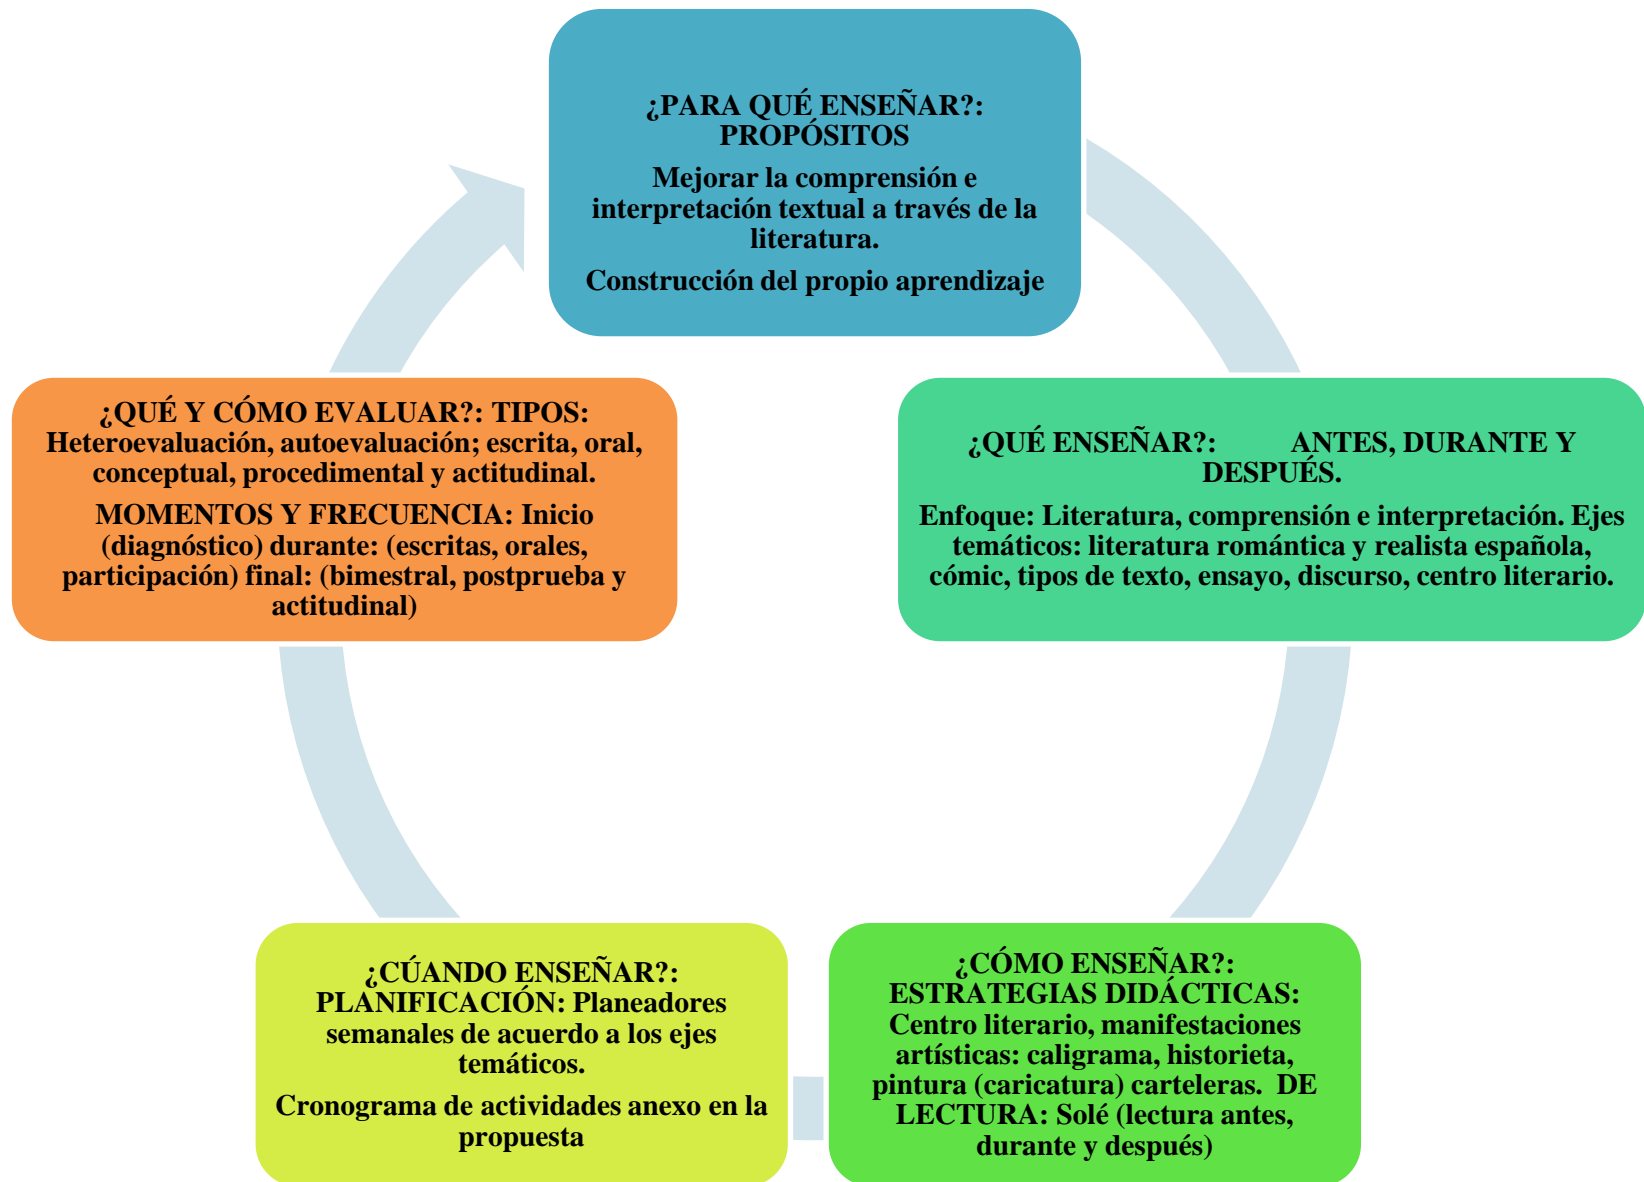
¿PARA QUÉ ENSEÑAR?: PROPÓSITOS

Mejorar la comprensión e interpretación textual a través de la literatura.

Construcción del propio aprendizaje

¿QUÉ ENSEÑAR?: ANTES, DURANTE Y DESPUÉS.

Enfoque: Literatura, comprensión e interpretación. Ejes temáticos: literatura romántica y realista española, cómic, tipos de texto, ensayo, discurso, centro literario.

¿CÓMO ENSEÑAR?: ESTRATEGIAS DIDÁCTICAS: Centro literario, manifestaciones artísticas: caligrama, historieta, pintura (caricatura) carteleras. DE LECTURA: Solé (lectura antes, durante y después)

¿CÚANDO ENSEÑAR?: PLANIFICACIÓN: Planeadores semanales de acuerdo a los ejes temáticos.

Cronograma de actividades anexo en la propuesta

¿QUÉ Y CÓMO EVALUAR?: TIPOS: Heteroevaluación, autoevaluación; escrita, oral, conceptual, procedimental y actitudinal.

MOMENTOS Y FRECUENCIA: Inicio (diagnóstico) durante: (escritas, orales, participación) final: (bimestral, postprueba y actitudinal)